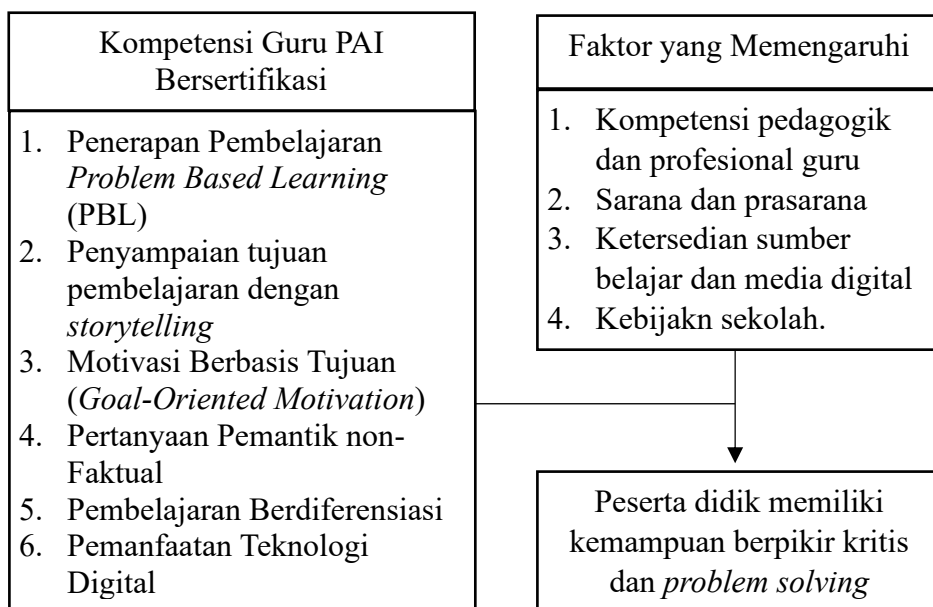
Kompetensi Guru PAI Bersertifikasi

1. Penerapan Pembelajaran *Problem Based Learning* (PBL)
2. Penyampaian tujuan pembelajaran dengan *storytelling*
3. Motivasi Berbasis Tujuan (*Goal-Oriented Motivation*)
4. Pertanyaan Pemantik non-Faktual
5. Pembelajaran Berdiferensiasi
6. Pemanfaatan Teknologi Digital

Faktor yang Memengaruhi

1. Kompetensi pedagogik dan profesional guru
2. Sarana dan prasarana
3. Ketersedian sumber belajar dan media digital
4. Kebijakn sekolah.

Peserta didik memiliki kemampuan berpikir kritis dan *problem solving*